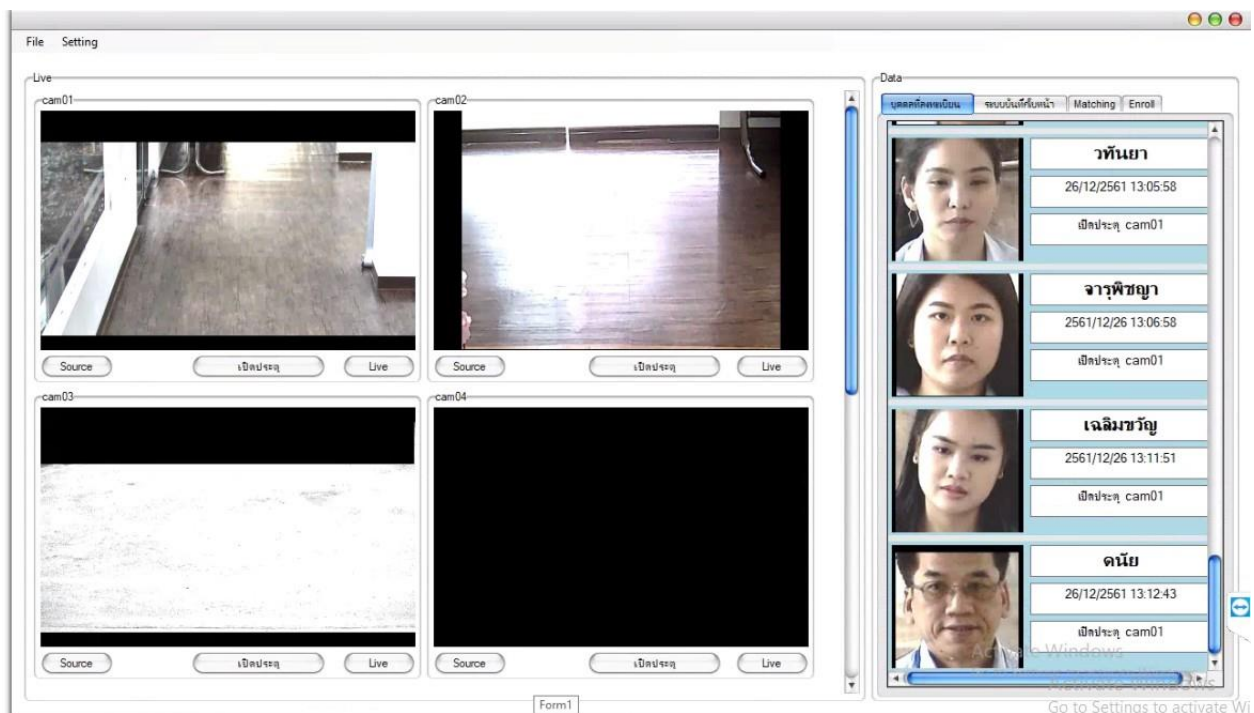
File Setting

Live

cam01

Source เปิดประตู Live

cam02

Source เปิดประตู Live

cam03

Source เปิดประตู Live

cam04

Source เปิดประตู Live

Data

บุคคลที่ลงทะเบียน ระบบบันทึกใบหน้า Matching Enroll

วทันยา
26/12/2561 13:05:58
เปิดประตู cam01

จารุพิชญา
2561/12/26 13:06:58
เปิดประตู cam01

เฉลิมขวัญ
2561/12/26 13:11:51
เปิดประตู cam01

ดนัย
26/12/2561 13:12:43
เปิดประตู cam01

Activate Windows
Go to Settings to activate Wi

Form1